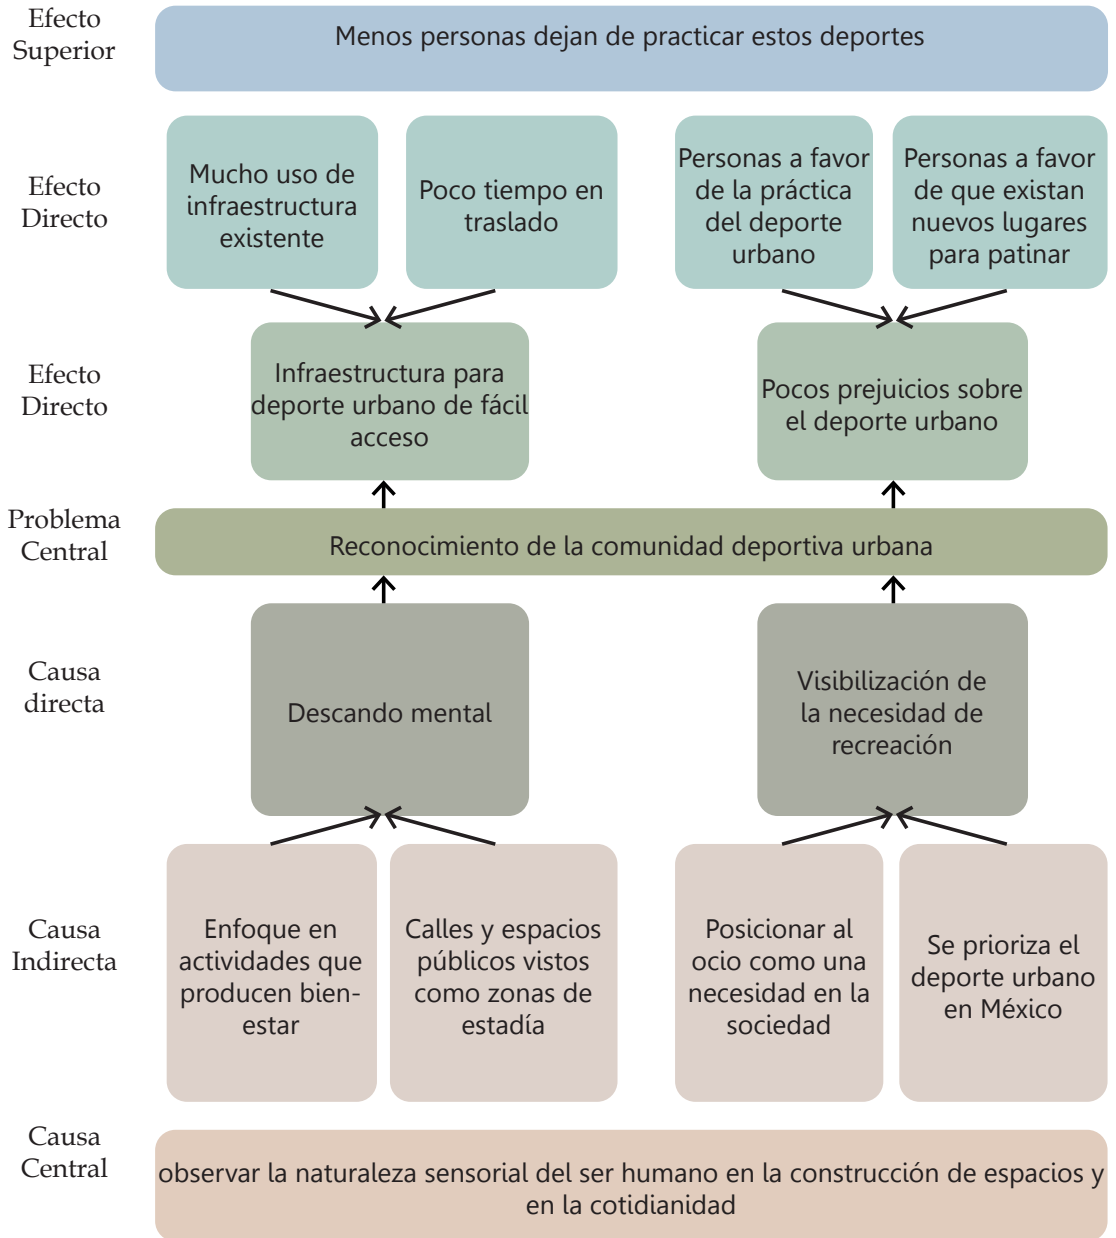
Efecto Superior

Menos personas dejan de practicar estos deportes

Efecto Directo

Mucho uso de infraestructura existente

Poco tiempo en traslado

Personas a favor de la práctica del deporte urbano

Personas a favor de que existan nuevos lugares para patinar

Efecto Directo

Infraestructura para deporte urbano de fácil acceso

Pocos prejuicios sobre el deporte urbano

Problema Central

Reconocimiento de la comunidad deportiva urbana

Causa directa

Descando mental

Visibilización de la necesidad de recreación

Causa Indirecta

Enfoque en actividades que producen bienestar

Calles y espacios públicos vistos como zonas de estadía

Posicionar al ocio como una necesidad en la sociedad

Se prioriza el deporte urbano en México

Causa Central

observar la naturaleza sensorial del ser humano en la construcción de espacios y en la cotidianidad